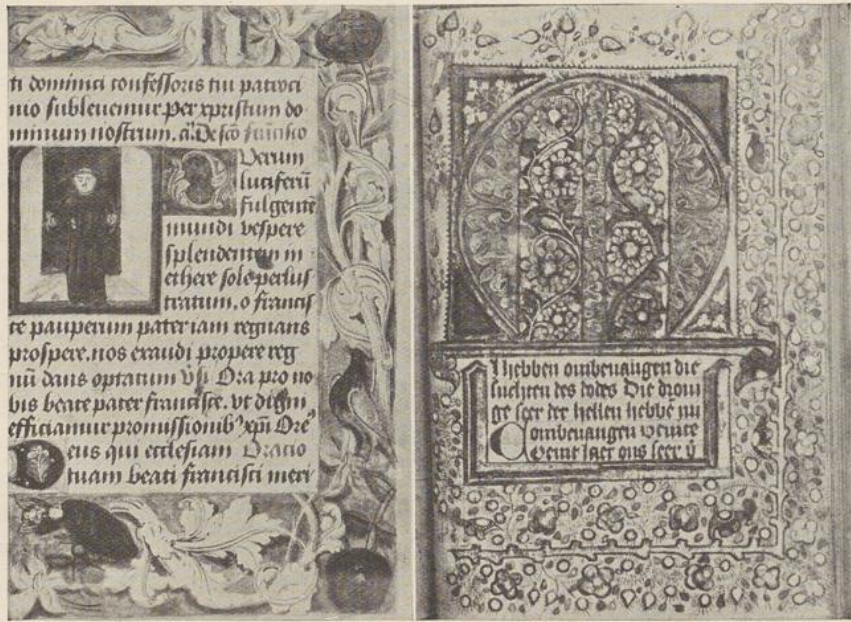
ti domini confessoris tui patroci nio sublevemur. Per xpistum do minum nostrum. ad. De sco francisco

Verum lucifer fulgens mundi vespere splendentem in ethere sole perlus tratum, o francis te pauperum pater iam regnans prosper. nos exaudi propere reg nu dans optatum V. Ora pro no bis beate pater francisce. Ut digni efficiamur promissionib. xpi. Ore.

Deus qui ecclesiam Oratio tuam beati francisci meri

Hebben ombevangen die suchten des todes Die drov ge seer der hellen hebbē mi ombevangen Ic vant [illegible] seint saer ons seer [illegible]